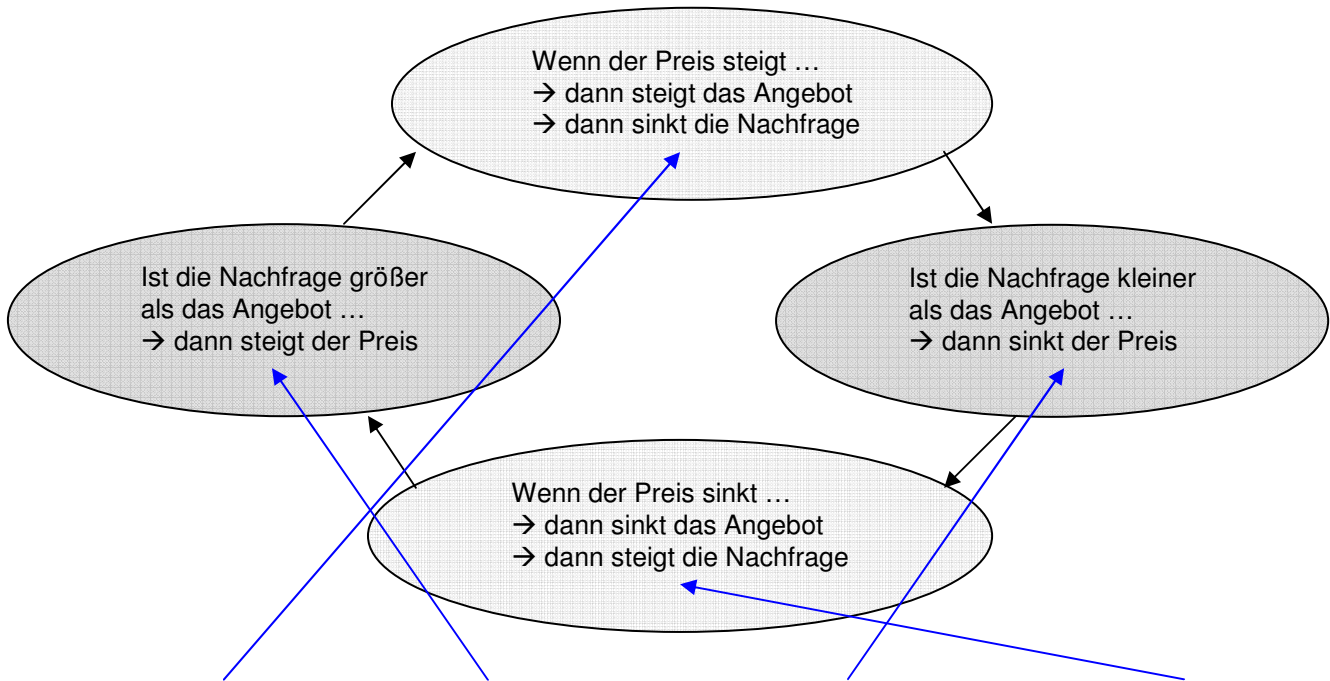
Wenn der Preis steigt …
→ dann steigt das Angebot
→ dann sinkt die Nachfrage

Ist die Nachfrage größer als das Angebot …
→ dann steigt der Preis

Ist die Nachfrage kleiner als das Angebot …
→ dann sinkt der Preis

Wenn der Preis sinkt …
→ dann sinkt das Angebot
→ dann steigt die Nachfrage